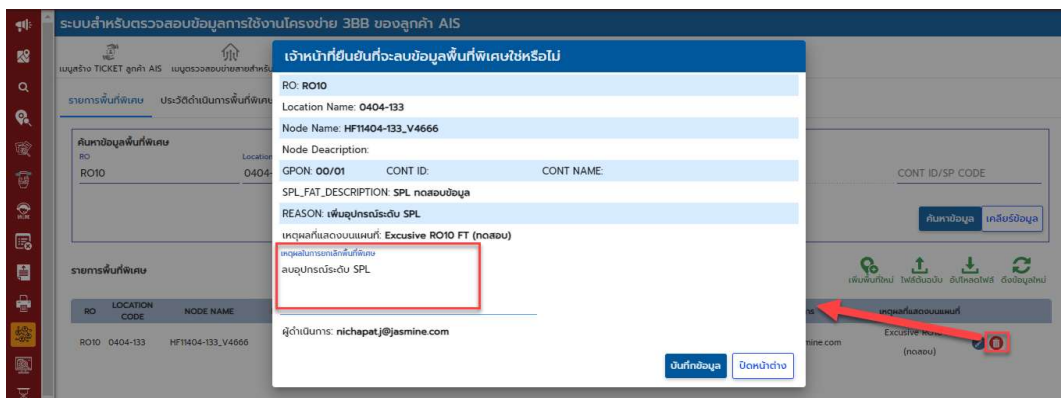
ระบบสำหรับตรวจสอบข้อมูลการใช้งานโครงข่าย 3BB ของลูกค้า AIS

เมนูสร้าง TICKET ลูกค้า AIS เมนูตรวจสอบข่ายสายสำหรับ

รายการพื้นที่พิเศษ ประวัติดำเนินการพื้นที่พิเศษ

ค้นหาข้อมูลพื้นที่พิเศษ
RO
RO10
Location
0404-

CONT ID/SP CODE

ค้นหาข้อมูล เคลียร์ข้อมูล

รายการพื้นที่พิเศษ

เพิ่มพื้นที่ใหม่ ไฟล์ต้นฉบับ อัปโหลดไฟล์ ดึงข้อมูลใหม่

| RO | LOCATION CODE | NODE NAME | เหตุผลที่แสดงบนแผนที่ |
|---|---|---|---|
| RO10 | 0404-133 | HF11404-133_V4666 | Excusive RO10 FT (ทดสอบ) |

mine.com

เจ้าหน้าที่ยืนยันที่จะลบข้อมูลพื้นที่พิเศษใช่หรือไม่

RO: RO10
Location Name: 0404-133
Node Name: HF11404-133_V4666
Node Deacription:
GPON: 00/01 CONT ID: CONT NAME:
SPL_FAT_DESCRIPTION: SPL ทดสอบข้อมูล
REASON: เพิ่มอุปกรณ์ระดับ SPL
เหตุผลที่แสดงบนแผนที่: Excusive RO10 FT (ทดสอบ)
เหตุผลในการยกเลิกพื้นที่พิเศษ
ลบอุปกรณ์ระดับ SPL

ผู้ดำเนินการ: nichapat.j@jasmine.com

บันทึกข้อมูล ปิดหน้าต่าง